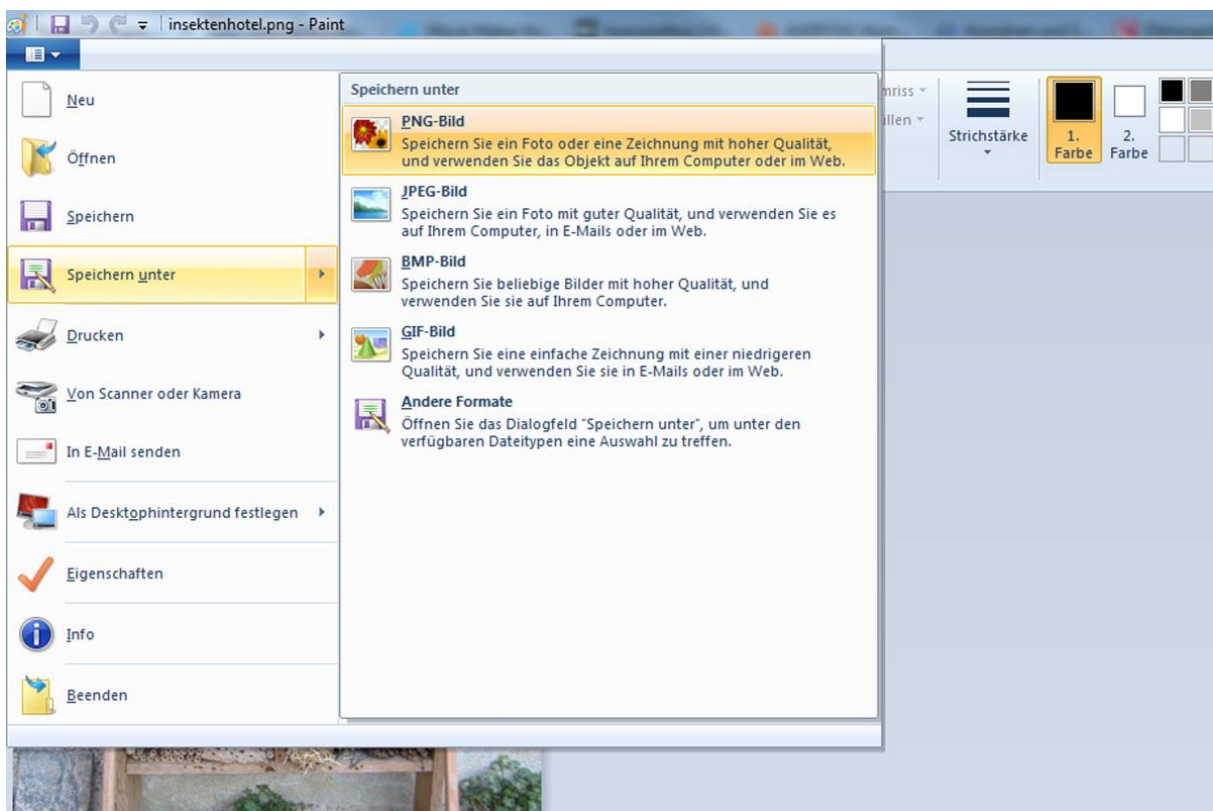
insektenhotel.png - Paint

Neu
Öffnen
Speichern
Speichern unter
Drucken
Von Scanner oder Kamera
In E-Mail senden
Als Desktophintergrund festlegen
Eigenschaften
Info
Beenden

Speichern unter

PNG-Bild
Speichern Sie ein Foto oder eine Zeichnung mit hoher Qualität, und verwenden Sie das Objekt auf Ihrem Computer oder im Web.

JPEG-Bild
Speichern Sie ein Foto mit guter Qualität, und verwenden Sie es auf Ihrem Computer, in E-Mails oder im Web.

BMP-Bild
Speichern Sie beliebige Bilder mit hoher Qualität, und verwenden Sie sie auf Ihrem Computer.

GIF-Bild
Speichern Sie eine einfache Zeichnung mit einer niedrigeren Qualität, und verwenden Sie sie in E-Mails oder im Web.

Andere Formate
Öffnen Sie das Dialogfeld "Speichern unter", um unter den verfügbaren Dateitypen eine Auswahl zu treffen.

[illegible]mriss
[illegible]llen
Strichstärke
1. Farbe
2. Farbe